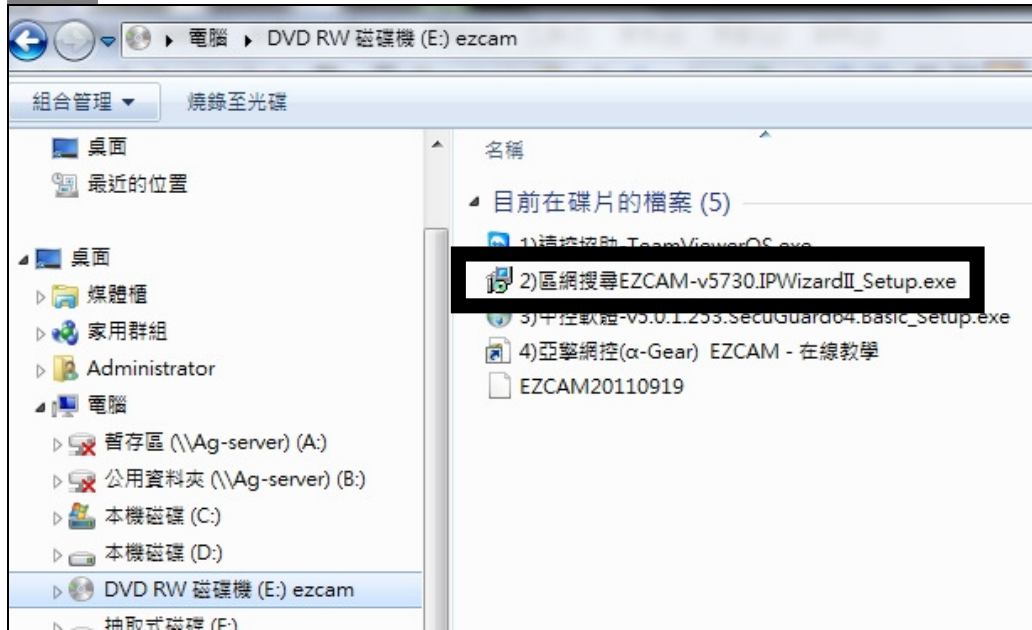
▸ 電腦 ▸ DVD RW 磁碟機 (E:) ezcam

組合管理 ▾ 燒錄至光碟

桌面
最近的位置

桌面
媒體櫃
家用群組
Administrator
電腦
暫存區 (\\Ag-server) (A:)
公用資料夾 (\\Ag-server) (B:)
本機磁碟 (C:)
本機磁碟 (D:)
DVD RW 磁碟機 (E:) ezcam
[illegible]

名稱

目前在碟片的檔案 (5)

1)遠控協助-TeamViewerQS.exe
2)區網搜尋EZCAM-v5730.IPWizardII_Setup.exe
3)中控軟體-v5.0.1.253.SecuGuard64.Basic_Setup.exe
4)亞擎網控(α-Gear) EZCAM - 在線教學
EZCAM20110919